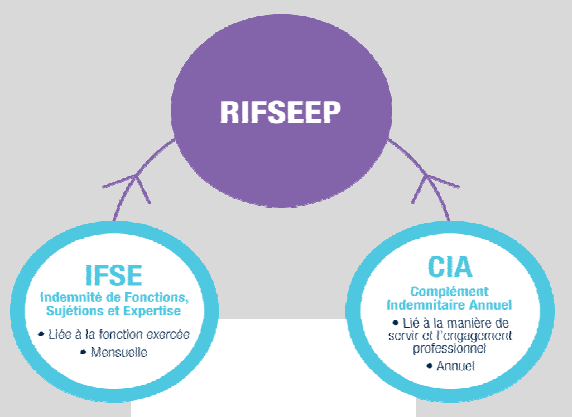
RIFSEEP

IFSE
Indemnité de Fonctions, Sujétions et Expertise
• Liée à la fonction exercée
• Mensuelle

CIA
Complément Indemnitaire Annuel
• Lié à la manière de servir et l'engagement professionnel
• Annuel